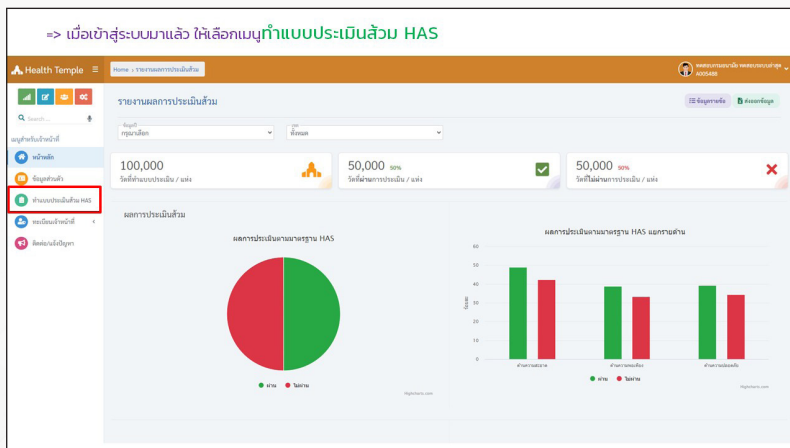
=> เมื่อเข้าสู่ระบบมาแล้ว ให้เลือกเมนูทำแบบประเมินส้วม HAS

Health Temple

Home › รายงานผลการประเมินส้วม

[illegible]
A005488

Search...

เมนูสำหรับเจ้าหน้าที่

หน้าหลัก

ข้อมูลส่วนตัว

ทำแบบประเมินส้วม HAS

ทะเบียนเจ้าหน้าที่

ติดต่อ/แจ้งปัญหา

รายงานผลการประเมินส้วม

ข้อมูลรายข้อ

ส่งออกข้อมูล

จังหวัด
กรุณาเลือก

ผล
ทั้งหมด

100,000
วัดที่ทำแบบประเมิน / แห่ง

50,000 50%
วัดที่ผ่านการประเมิน / แห่ง

50,000 50%
วัดที่ไม่ผ่านการประเมิน / แห่ง

ผลการประเมินส้วม

ผลการประเมินตามมาตรฐาน HAS

ผ่าน ไม่ผ่าน

Highcharts.com

ผลการประเมินตามมาตรฐาน HAS แยกรายด้าน

60
50
40
30
20
10
0

ร้อยละ

ด้านความสะอาด

ด้านความพอเพียง

ด้านความปลอดภัย

ผ่าน ไม่ผ่าน

Highcharts.com